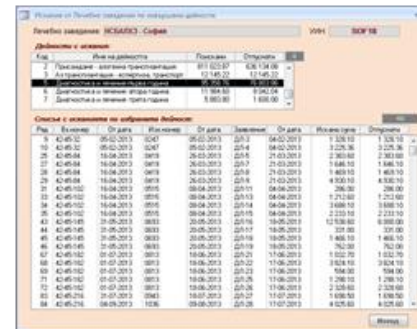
Искове от Лечебно заведение по извършени дейности

Лечебно заведение: НСБАЛБЗ - София

Дейности с искове:

| Код | Име на дейността | Поискано | Отпуснато |
|---|---|---|---|
| 2 | Приходящи - болнична транспортация | 811 023.87 | 836 134.09 |
| 3 | Автотранспортиране - асистирана транспорт | 12 145.22 | 12 145.22 |
| 5 | Диагностика и лечение първа година | 95 356.76 | 78 803.96 |
| 6 | Диагностика и лечение втора година | 11 984.60 | 11 042.84 |
| 7 | Диагностика и лечение трета година | 5 883.80 | 1 830.00 |

Списък с искове по избраната дейност:

| Ред | Вх.номер | От дата | Изх.номер | От дата | Заявление | От дата | Искана сума | Отпуснато |
|---|---|---|---|---|---|---|---|---|
| 18 | 4245-02 | 05-02-2013 | 0245 | 05-02-2013 | 2Л-2 | 04-02-2013 | 1 328.10 | 1 328.10 |
| 19 | 4245-02 | 05-02-2013 | 0247 | 05-02-2013 | 2Л-6 | 04-02-2013 | 3 225.36 | 3 225.36 |
| 20 | 4245-84 | 16-04-2013 | 0478 | 26-03-2013 | 2Л-5 | 21-03-2013 | 2 383.60 | 2 383.60 |
| 21 | 4245-84 | 16-04-2013 | 0479 | 26-03-2013 | 2Л-6 | 21-03-2013 | 1 846.10 | 1 846.10 |
| 22 | 4245-84 | 16-04-2013 | 0479 | 26-03-2013 | 2Л-8 | 21-03-2013 | 1 469.10 | 1 469.10 |
| 23 | 4245-84 | 16-04-2013 | 0480 | 26-03-2013 | 2Л-8 | 21-03-2013 | 4 830.00 | 4 830.00 |
| 28 | 4245-102 | 16-04-2013 | 0555 | 09-04-2013 | 2Л-10 | 04-04-2013 | 286.00 | 286.00 |
| 29 | 4245-102 | 16-04-2013 | 0556 | 09-04-2013 | 2Л-11 | 04-04-2013 | 1 212.60 | 1 212.60 |
| 30 | 4245-102 | 16-04-2013 | 0555 | 09-04-2013 | 2Л-12 | 04-04-2013 | 3 688.10 | 3 688.10 |
| 31 | 4245-102 | 16-04-2013 | 0555 | 09-04-2013 | 2Л-13 | 04-04-2013 | 2 233.10 | 2 233.10 |
| 40 | 4245-145 | 31-05-2013 | 0693 | 20-05-2013 | 2Л-16 | 16-05-2013 | 12 538.80 | 6 698.00 |
| 41 | 4245-145 | 31-05-2013 | 0693 | 20-05-2013 | 2Л-17 | 16-05-2013 | 331.00 | 331.00 |
| 42 | 4245-145 | 31-05-2013 | 0693 | 20-05-2013 | 2Л-18 | 16-05-2013 | 1 466.10 | 1 466.10 |
| 43 | 4245-145 | 31-05-2013 | 0693 | 20-05-2013 | 2Л-19 | 16-05-2013 | 762.00 | 762.00 |
| 47 | 4245-182 | 01-07-2013 | 0813 | 18-06-2013 | 2Л-20 | 17-06-2013 | 1 032.70 | 1 032.70 |
| 48 | 4245-182 | 01-07-2013 | 0813 | 18-06-2013 | 2Л-21 | 17-06-2013 | 3 924.10 | 3 924.10 |
| 49 | 4245-182 | 01-07-2013 | 0813 | 18-06-2013 | 2Л-22 | 17-06-2013 | 594.00 | 594.00 |
| 50 | 4245-182 | 01-07-2013 | 0813 | 18-06-2013 | 2Л-23 | 17-06-2013 | 1 298.10 | 1 298.10 |
| 51 | 4245-182 | 01-07-2013 | 0813 | 18-06-2013 | 2Л-24 | 17-06-2013 | 2 328.60 | 2 328.60 |
| 52 | 4245-216 | 31-07-2013 | 0983 | 18-07-2013 | 2Л-26 | 17-07-2013 | 1 636.50 | 1 636.50 |
| 53 | 4245-216 | 31-07-2013 | 1036 | 09-08-2013 | 2Л-27 | 17-07-2013 | 4 025.60 | 4 025.60 |

Изход